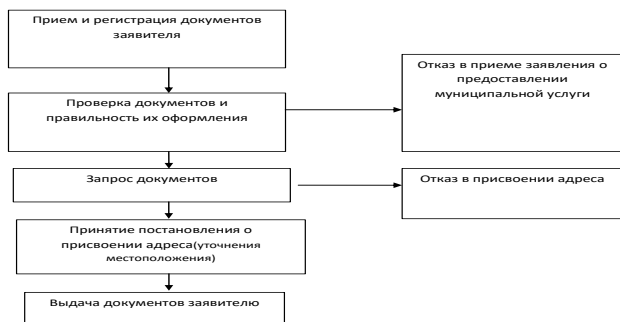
Прием и регистрация документов заявителя

Проверка документов и правильность их оформления

Отказ в приеме заявления о предоставлении муниципальной услуги

Запрос документов

Отказ в присвоении адреса

Принятие постановления о присвоении адреса(уточнения местоположения)

Выдача документов заявителю